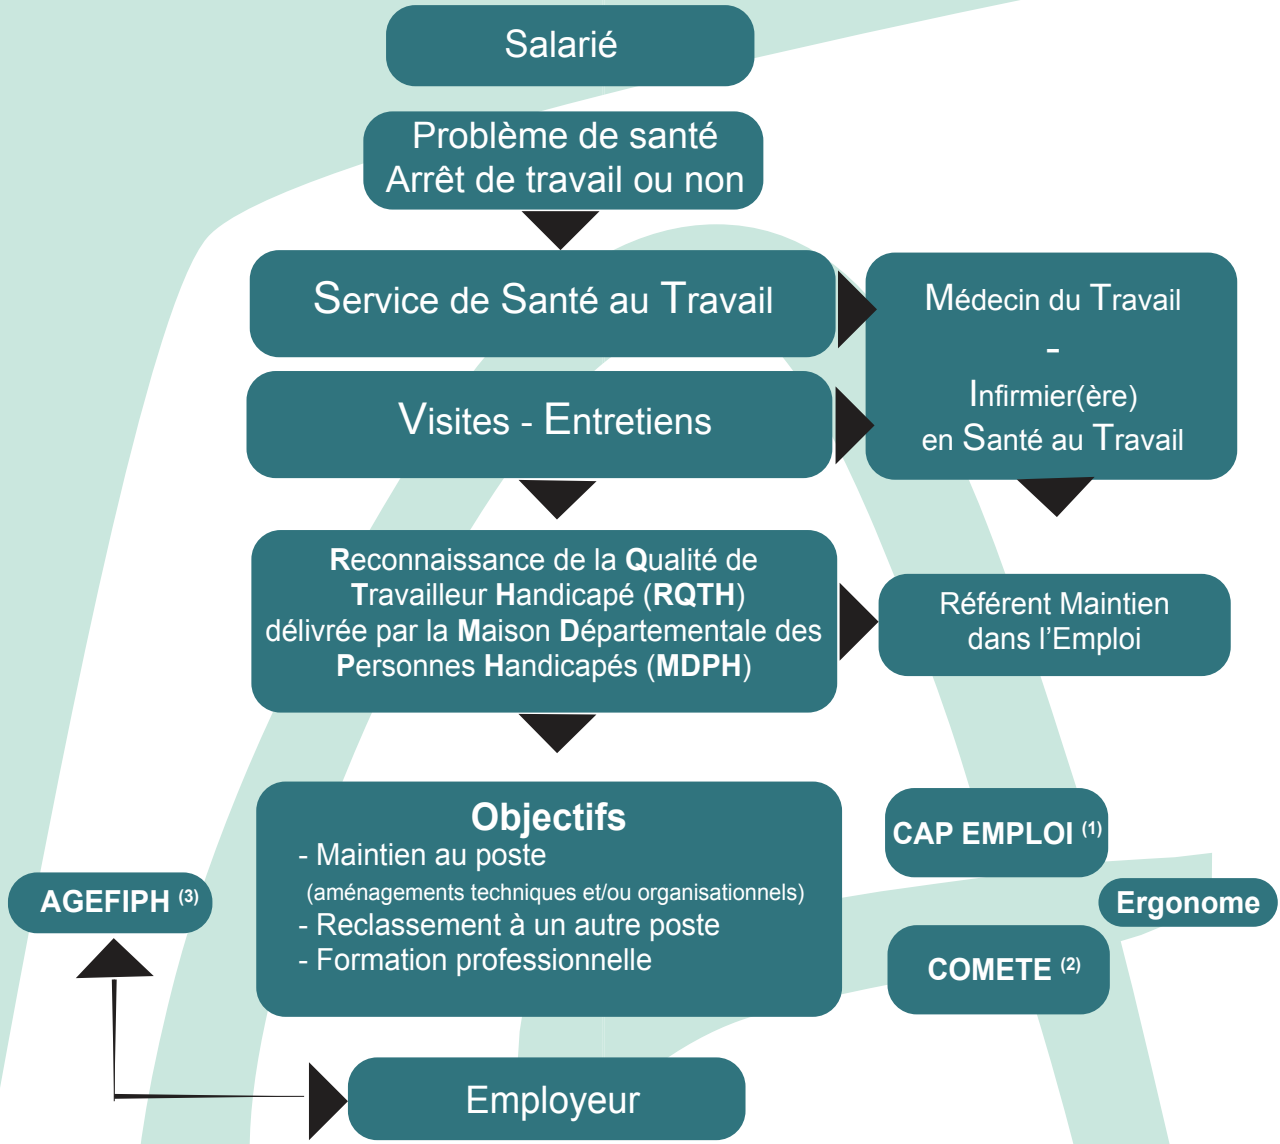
Salarié

Problème de santé
Arrêt de travail ou non

Service de Santé au Travail

Médecin du Travail
-
Infirmier(ère)
en Santé au Travail

Visites - Entretiens

Reconnaissance de la Qualité de Travailleur Handicapé (RQTH) délivrée par la Maison Départementale des Personnes Handicapés (MDPH)

Référent Maintien dans l'Emploi

Objectifs
- Maintien au poste
(aménagements techniques et/ou organisationnels)
- Reclassement à un autre poste
- Formation professionnelle

CAP EMPLOI $^{(1)}$

Ergonome

COMETE $^{(2)}$

AGEFIPH $^{(3)}$

Employeur